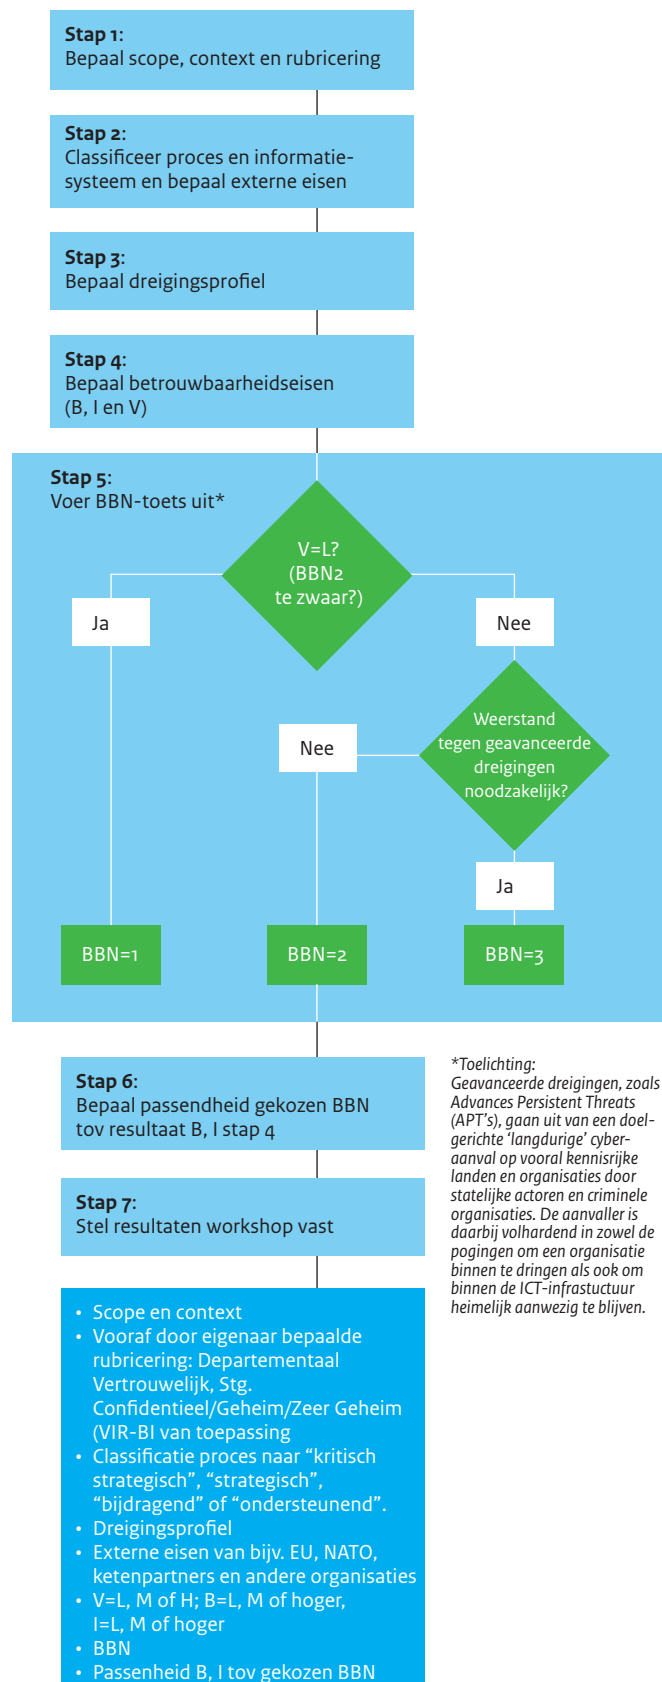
**Stap 1**:
Bepaal scope, context en rubricering

**Stap 2**:
Classificeer proces en informatiesysteem en bepaal externe eisen

**Stap 3**:
Bepaal dreigingsprofiel

**Stap 4**:
Bepaal betrouwbaarheidseisen (B, I en V)

**Stap 5**:
Voer BBN-toets uit*

V=L? (BBN2 te zwaar?)

Ja

Nee

Weerstand tegen geavanceerde dreigingen noodzakelijk?

Nee

Ja

BBN=1

BBN=2

BBN=3

**Stap 6**:
Bepaal passendheid gekozen BBN tov resultaat B, I stap 4

**Stap 7**:
Stel resultaten workshop vast

*Toelichting:
Geavanceerde dreigingen, zoals Advances Persistent Threats (APT's), gaan uit van een doelgerichte 'langdurige' cyberaanval op vooral kennisrijke landen en organisaties door statelijke actoren en criminele organisaties. De aanvaller is daarbij volhardend in zowel de pogingen om een organisatie binnen te dringen als ook om binnen de ICT-infrastuctuur heimelijk aanwezig te blijven.

• Scope en context
• Vooraf door eigenaar bepaalde rubricering: Departementaal Vertrouwelijk, Stg. Confidentieel/Geheim/Zeer Geheim (VIR-BI van toepassing
• Classificatie proces naar "kritisch strategisch", "strategisch", "bijdragend" of "ondersteunend".
• Dreigingsprofiel
• Externe eisen van bijv. EU, NATO, ketenpartners en andere organisaties
• V=L, M of H; B=L, M of hoger, I=L, M of hoger
• BBN
• Passenheid B, I tov gekozen BBN